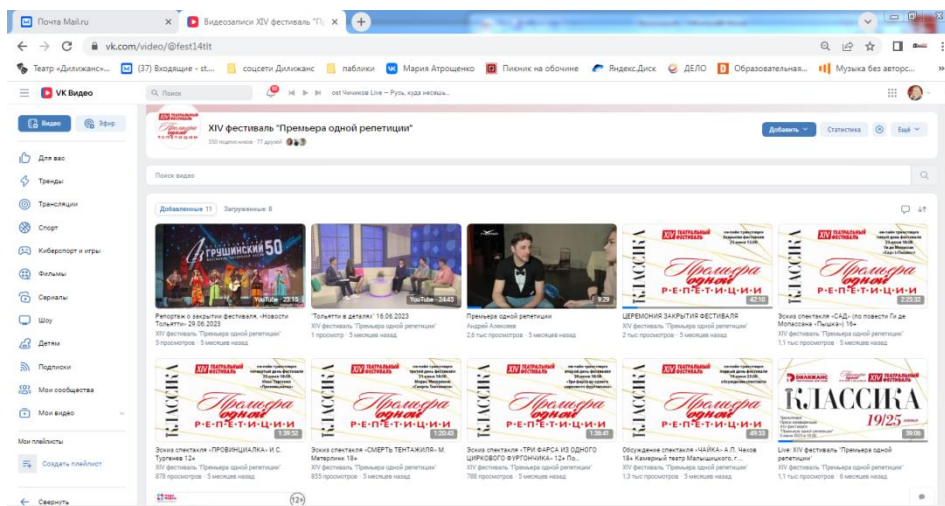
Почта Mail.ru
Видеозаписи XIV фестиваль "П
vk.com/video/@fest14tlt
Театр «Дилижанс»... (37) Входящие - st... соцсети Дилижанс паблики Мария Атрощенко Пикник на обочине Яндекс.Диск ДЕЛО Образовательная... Музыка без авторс...
VK Видео
Поиск
ost Чичиков Live – Русь, куда несешь...
Видео Эфир
Для вас
Тренды
Трансляции
Спорт
Киберспорт и игры
Фильмы
Сериалы
Шоу
Детям
Подписки
Мои сообщества
Мои видео
Мои плейлисты
Создать плейлист
Свернуть
XIV фестиваль "Премьера одной репетиции"
350 подписчиков · 77 друзей
Добавить Статистика Ещё
Поиск видео
Добавленные 11 Загруженные 8
Репортаж о закрытии фестиваля. «Новости Тольятти» 29.06.2023
XIV фестиваль "Премьера одной репетиции"
3 просмотров · 5 месяцев назад
YouTube · 23:15
"Тольятти в деталях" 16.06.2023
XIV фестиваль "Премьера одной репетиции"
1 просмотр · 5 месяцев назад
YouTube · 24:45
Премьера одной репетиции
Андрей Алексеев
2,6 тыс просмотров · 5 месяцев назад
9:29
ЦЕРЕМОНИЯ ЗАКРЫТИЯ ФЕСТИВАЛЯ
XIV фестиваль "Премьера одной репетиции"
2 тыс просмотров · 5 месяцев назад
42:10
Эскиз спектакля «САД» (по повести Ги де Мопассана «Пышка») 16+
XIV фестиваль "Премьера одной репетиции"
1,1 тыс просмотров · 5 месяцев назад
2:25:32
Эскиз спектакля «ПРОВИНЦИАЛКА» И.С. Тургенев 12+
XIV фестиваль "Премьера одной репетиции"
878 просмотров · 5 месяцев назад
1:39:52
Эскиз спектакля «СМЕРТЬ ТЕНТАЖИЛЯ» М. Метерлинк 18+
XIV фестиваль "Премьера одной репетиции"
855 просмотров · 5 месяцев назад
1:20:43
Эскиз спектакля «ТРИ ФАРСА ИЗ ОДНОГО ЦИРКОВОГО ФУРГОНЧИКА» 12+ По...
XIV фестиваль "Премьера одной репетиции"
788 просмотров · 5 месяцев назад
1:38:41
Обсуждение спектакля «ЧАЙКА» А.П. Чехов 18+ Камерный театр Малыщицкого, г....
XIV фестиваль "Премьера одной репетиции"
1,3 тыс просмотров · 5 месяцев назад
49:33
Live: XIV фестиваль "Премьера одной репетиции"
XIV фестиваль "Премьера одной репетиции"
1,1 тыс просмотров · 6 месяцев назад
39:06
XIV ТЕАТРАЛЬНЫЙ ФЕСТИВАЛЬ
КЛАССИКА
Премьера одной репетиции
КЛАССИКА 19/25 июня
12+